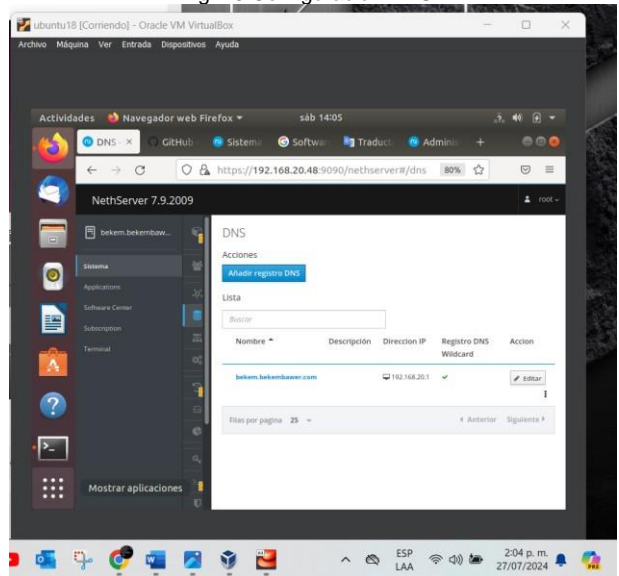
ubuntu18 [Corriendo] - Oracle VM VirtualBox

Archivo Máquina Ver Entrada Dispositivos Ayuda

Actividades Navegador web Firefox ▾ sáb 14:05

DNS × GitHub Sistema Softwa Traduct Admin +

https://192.168.20.48:9090/nethserver#/dns 80%

NethServer 7.9.2009 root

bekem.bekembaw...

Sistema

Applications

Software Center

Subscription

Terminal

DNS

Acciones

Añadir registro DNS

Lista

Buscar

| Nombre ^ | Descripción | Direccion IP | Registro DNS Wildcard | Accion |
|---|---|---|---|---|
| bekem.bekembawer.com | | 192.168.20.1 | ✓ | Editar |

Filas por pagina 25 ▾ ‹ Anterior Siguiente ›

Mostrar aplicaciones

ESP LAA 2:04 p. m. 27/07/2024